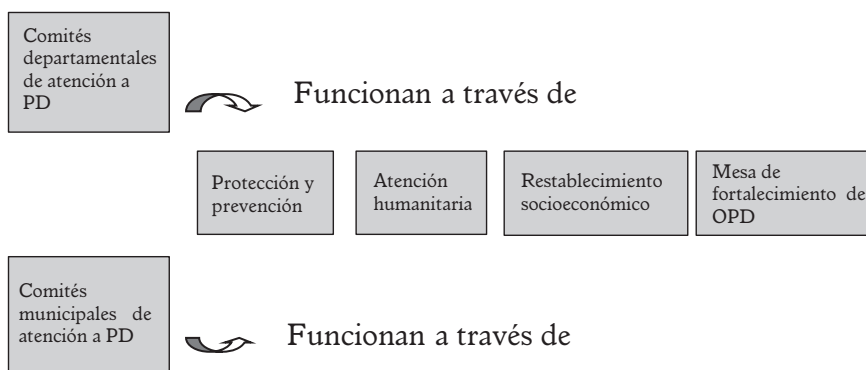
Comités departamentales de atención a PD

Funcionan a través de

Protección y prevención

Atención humanitaria

Restablecimiento socioeconómico

Mesa de fortalecimiento de OPD

Comités municipales de atención a PD

Funcionan a través de